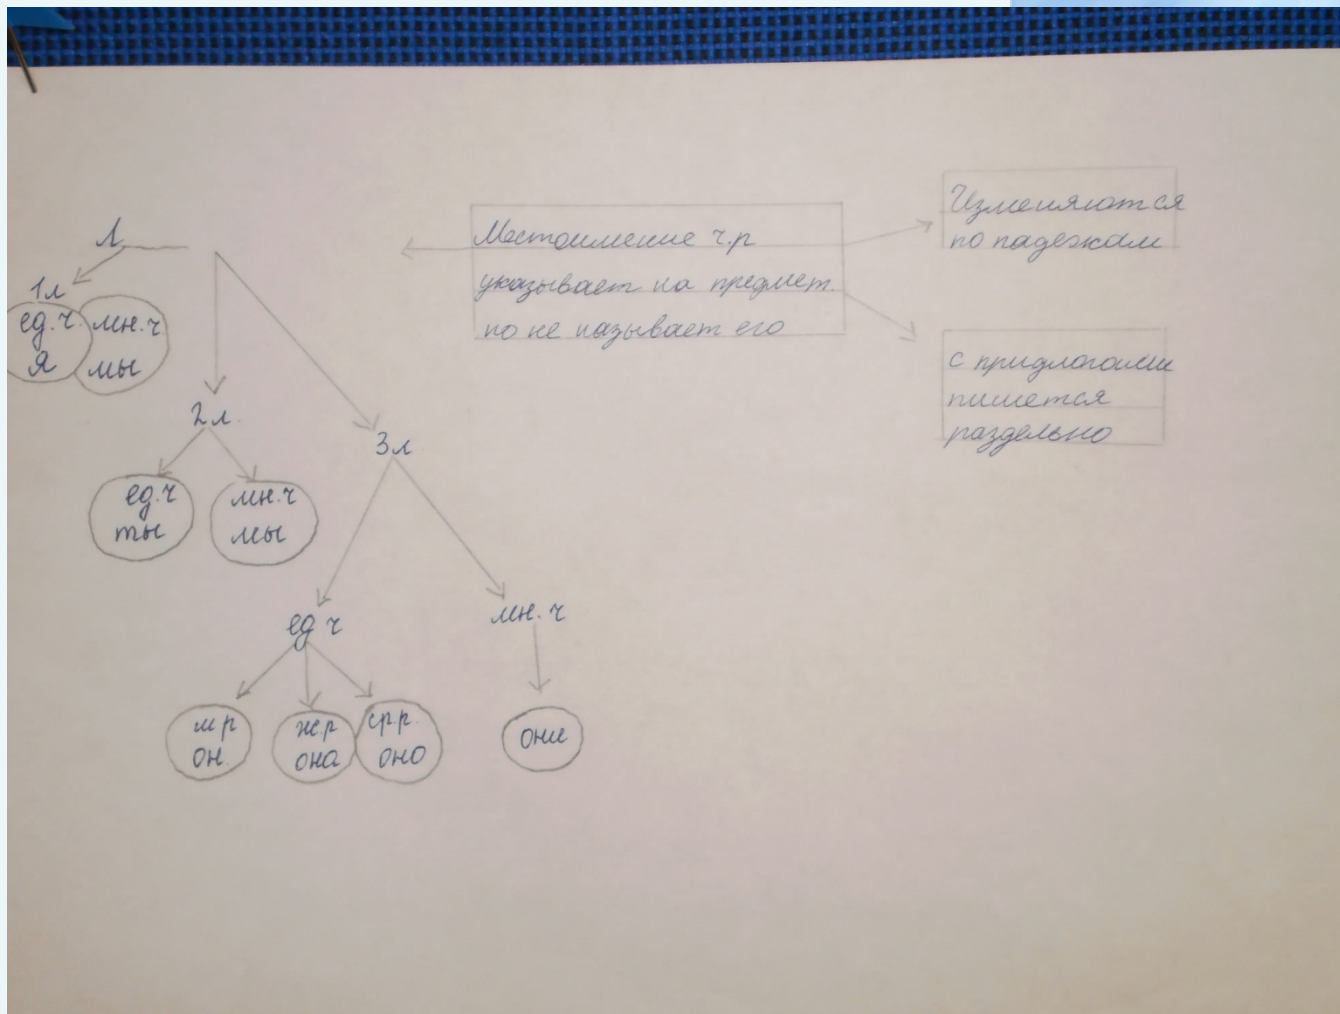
Местоимение ч.р указывает на предмет, но не называет его

Изменяются по падежам

с предлогами пишется раздельно

Л.

1л

ед.ч
я

мн.ч
мы

2л.

ед.ч
ты

мн.ч
мы

3л

ед ч

мн. ч

м р
он.

ж р
она

ср.р.
оно

они